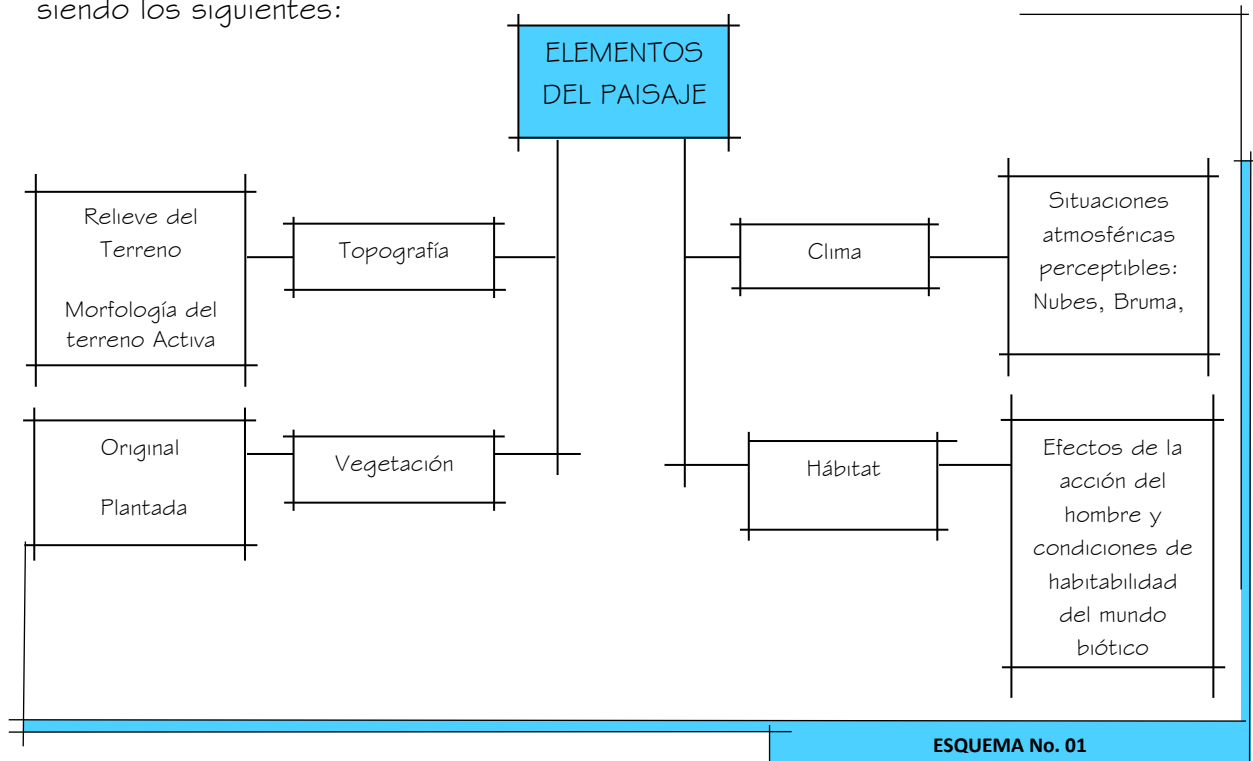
siendo los siguientes:

ELEMENTOS DEL PAISAJE

Relieve del Terreno

Morfología del terreno Activa

Topografía

Original

Plantada

Vegetación

Clima

Situaciones atmosféricas perceptibles: Nubes, Bruma,

Hábitat

Efectos de la acción del hombre y condiciones de habitabilidad del mundo biótico

ESQUEMA No. 01